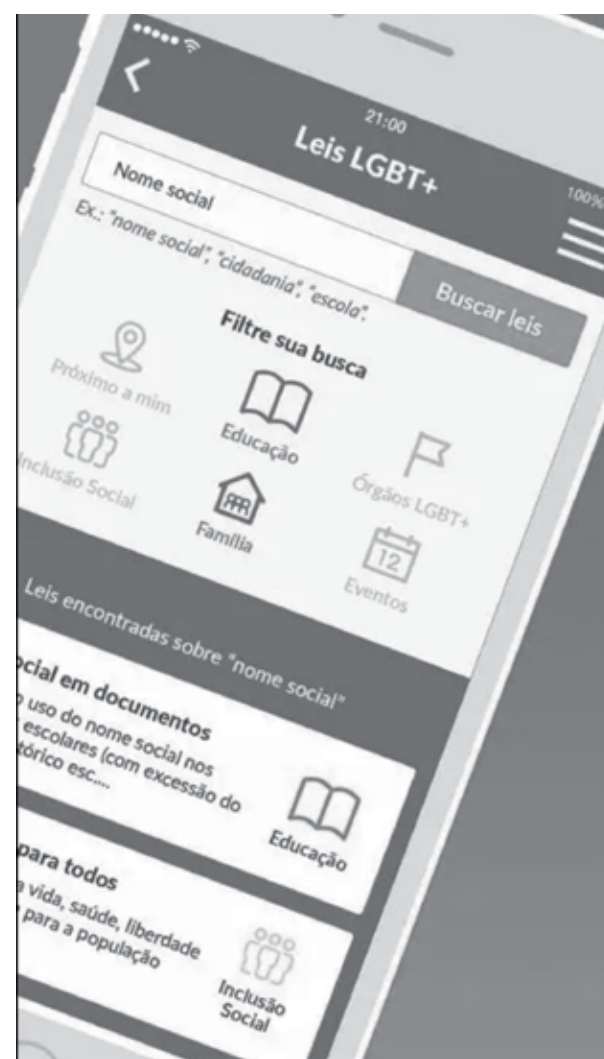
21:00

100%

Leis LGBT+

Nome social

Ex.: "nome social", "cidadania", "escola".

Buscar leis

Filtre sua busca

Próximo a mim

Educação

Inclusão Social

Órgãos LGBT+

Família

12

Eventos

Leis encontradas sobre "nome social"

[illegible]cial em documentos
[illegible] uso do nome social nos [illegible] escolares (com excessão do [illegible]tórico esc...

Educação

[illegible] para todos
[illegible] vida, saúde, liberdade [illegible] para a população

Inclusão Social